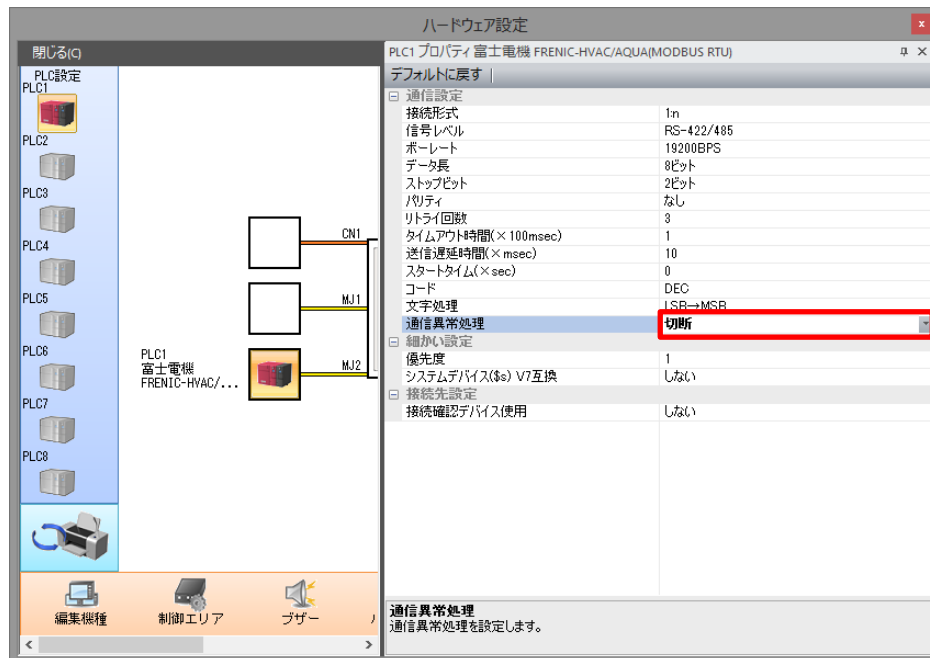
ハードウェア設定

閉じる(C)

PLC設定
PLC1
PLC2
PLC3
PLC4
PLC5
PLC6
PLC7
PLC8

CN1
MJ1
MJ2

PLC1
富士電機
FRENIC-HVAC/...

編集機種　制御エリア　ブザー

PLC1 プロパティ 富士電機 FRENIC-HVAC/AQUA(MODBUS RTU)

デフォルトに戻す

| | |
|---|---|
| ⊟ 通信設定 | |
| 接続形式 | 1:n |
| 信号レベル | RS-422/485 |
| ボーレート | 19200BPS |
| データ長 | 8ビット |
| ストップビット | 2ビット |
| パリティ | なし |
| リトライ回数 | 3 |
| タイムアウト時間(×100msec) | 1 |
| 送信遅延時間(×msec) | 10 |
| スタートタイム(×sec) | 0 |
| コード | DEC |
| 文字処理 | LSB→MSB |
| 通信異常処理 | 切断 |
| ⊟ 細かい設定 | |
| 優先度 | 1 |
| システムデバイス($s) V7互換 | しない |
| ⊟ 接続先設定 | |
| 接続確認デバイス使用 | しない |

通信異常処理
通信異常処理を設定します。